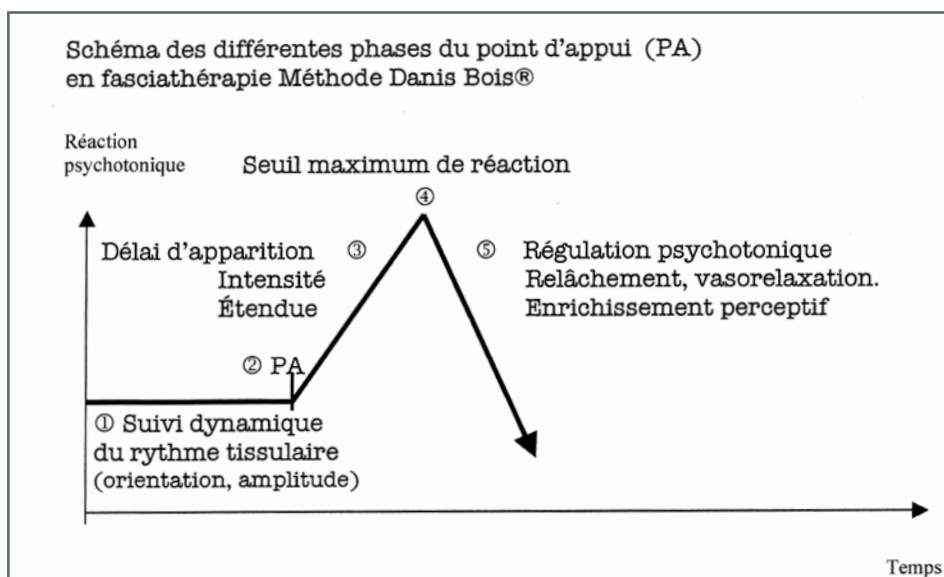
Schéma des différentes phases du point d'appui (PA)
en fasciathérapie Méthode Danis Bois®

Réaction psychotonique

Seuil maximum de réaction

④

Délai d'apparition
Intensité
Étendue

③

⑤ Régulation psychotonique
Relâchement, vasorelaxation.
Enrichissement perceptif

② PA

① Suivi dynamique
du rythme tissulaire
(orientation, amplitude)

Temps